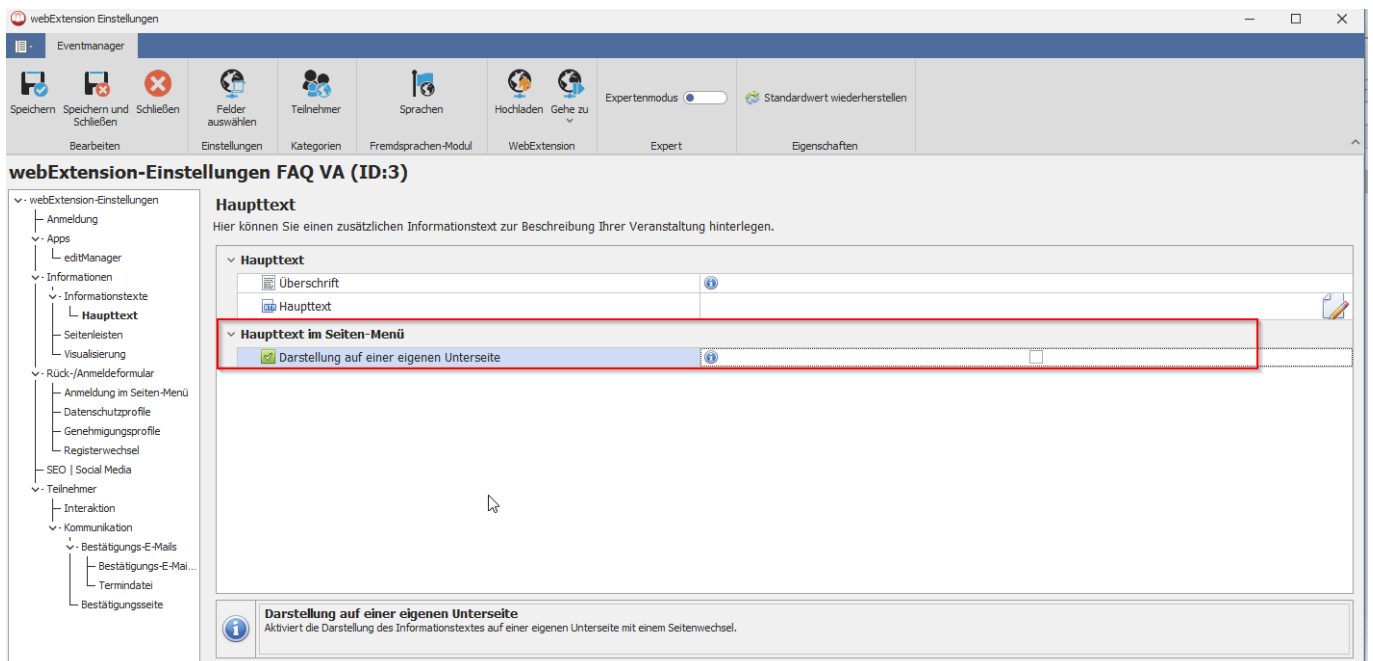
webExtension Einstellungen

Eventmanager

Speichern
Speichern und Schließen
Schließen
Bearbeiten

Felder auswählen
Einstellungen

Teilnehmer
Kategorien

Sprachen
Fremdsprachen-Modul

Hochladen
Gehe zu
WebExtension

Expertenmodus
Expert

Standardwert wiederherstellen
Eigenschaften

webExtension-Einstellungen FAQ VA (ID:3)

webExtension-Einstellungen
Anmeldung
Apps
editManager
Informationen
Informationstexte
Haupttext
Seitenleisten
Visualisierung
Rück-/Anmeldeformular
Anmeldung im Seiten-Menü
Datenschutzprofile
Genehmigungsprofile
Registerwechsel
SEO | Social Media
Teilnehmer
Interaktion
Kommunikation
Bestätigungs-E-Mails
Bestätigungs-E-Mai...
Termindatei
Bestätigungsseite

Haupttext
Hier können Sie einen zusätzlichen Informationstext zur Beschreibung Ihrer Veranstaltung hinterlegen.

Haupttext
Überschrift
Haupttext

Haupttext im Seiten-Menü
Darstellung auf einer eigenen Unterseite

Darstellung auf einer eigenen Unterseite
Aktiviert die Darstellung des Informationstextes auf einer eigenen Unterseite mit einem Seitenwechsel.